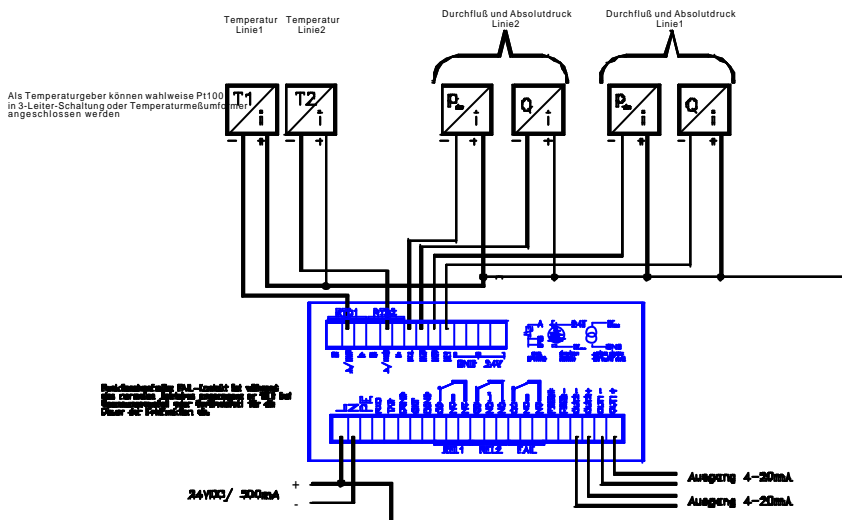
Temperatur Linie1

Temperatur Linie2

Durchfluß und Absolutdruck Linie2

Durchfluß und Absolutdruck Linie1

Als Temperaturgeber können wahlweise Pt100 in 3-Leiter-Schaltung oder Temperaturmeßumformer angeschlossen werden

T1
i
-
+

T2
i
-
+

P
i
-
+

Q
i
-
+

P
i
-
+

Q
i
-
+

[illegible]

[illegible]

+
-
24VDC/ 500mA

Ausgang 4-20mA

Ausgang 4-20mA